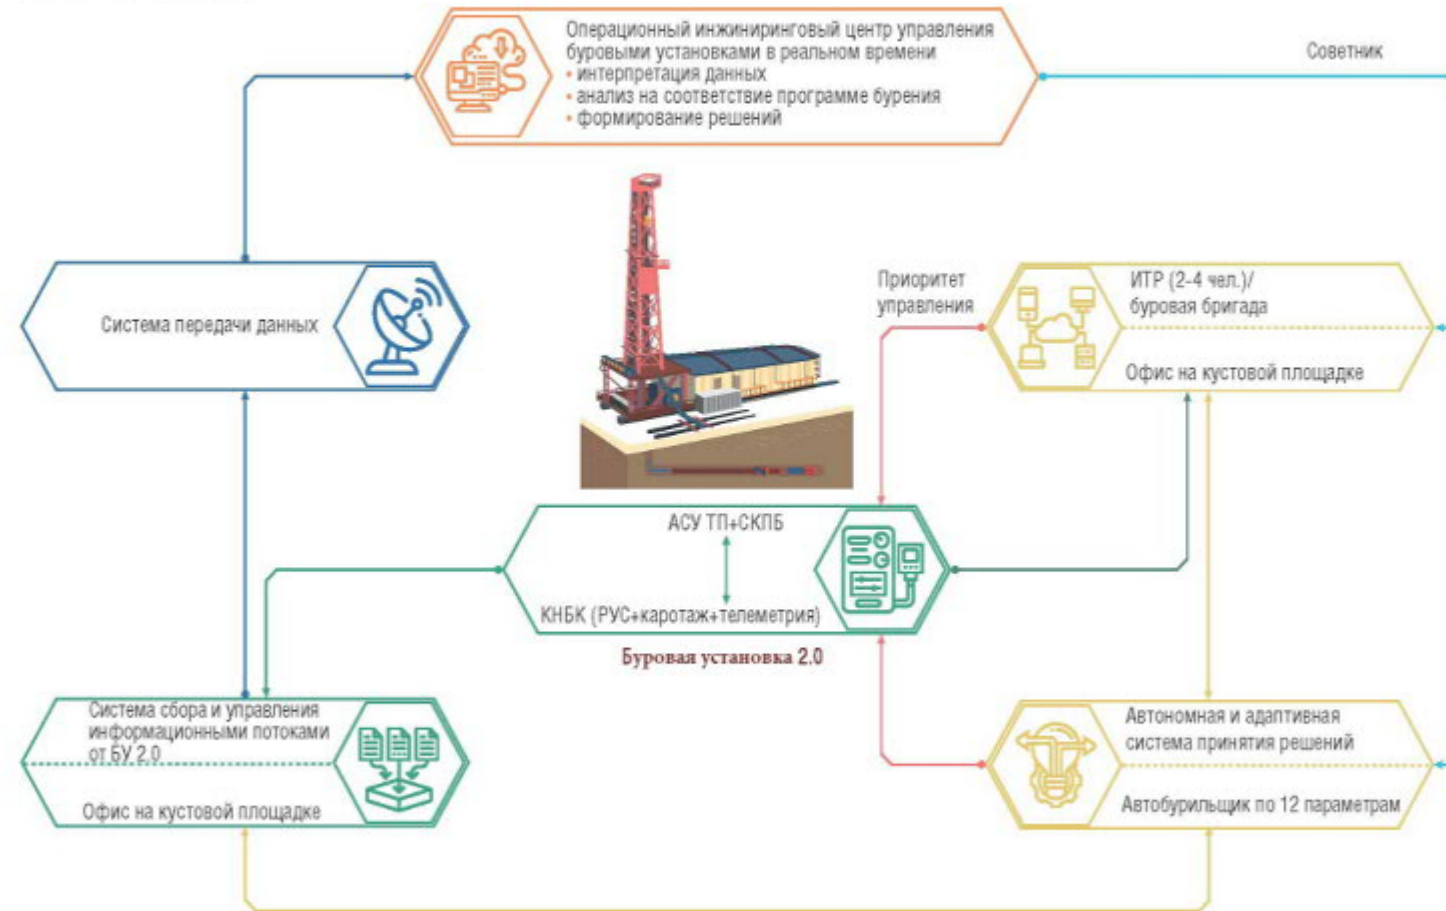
Операционный инжиниринговый центр управления буровыми установками в реальном времени
• интерпретация данных
• анализ на соответствие программе бурения
• формирование решений

Советник

Система передачи данных

Приоритет управления

ИТР (2-4 чел.)/ буровая бригада

Офис на кустовой площадке

АСУ ТП+СКПБ

КНБК (РУС+каротаж+телеметрия)

Буровая установка 2.0

Система сбора и управления информационными потоками от БУ 2.0

Офис на кустовой площадке

Автономная и адаптивная система принятия решений

Автобурильщик по 12 параметрам